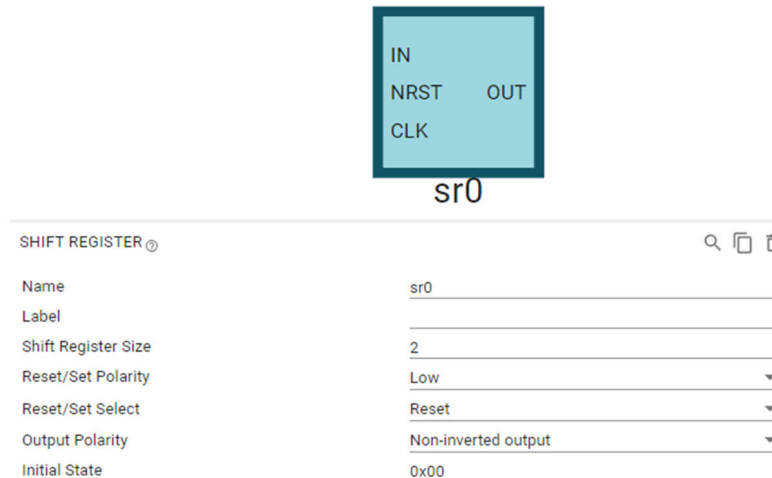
IN
NRST OUT
CLK

sr0

SHIFT REGISTER

| Name | sr0 |
|---|---|
| Label | |
| Shift Register Size | 2 |
| Reset/Set Polarity | Low |
| Reset/Set Select | Reset |
| Output Polarity | Non-inverted output |
| Initial State | 0x00 |